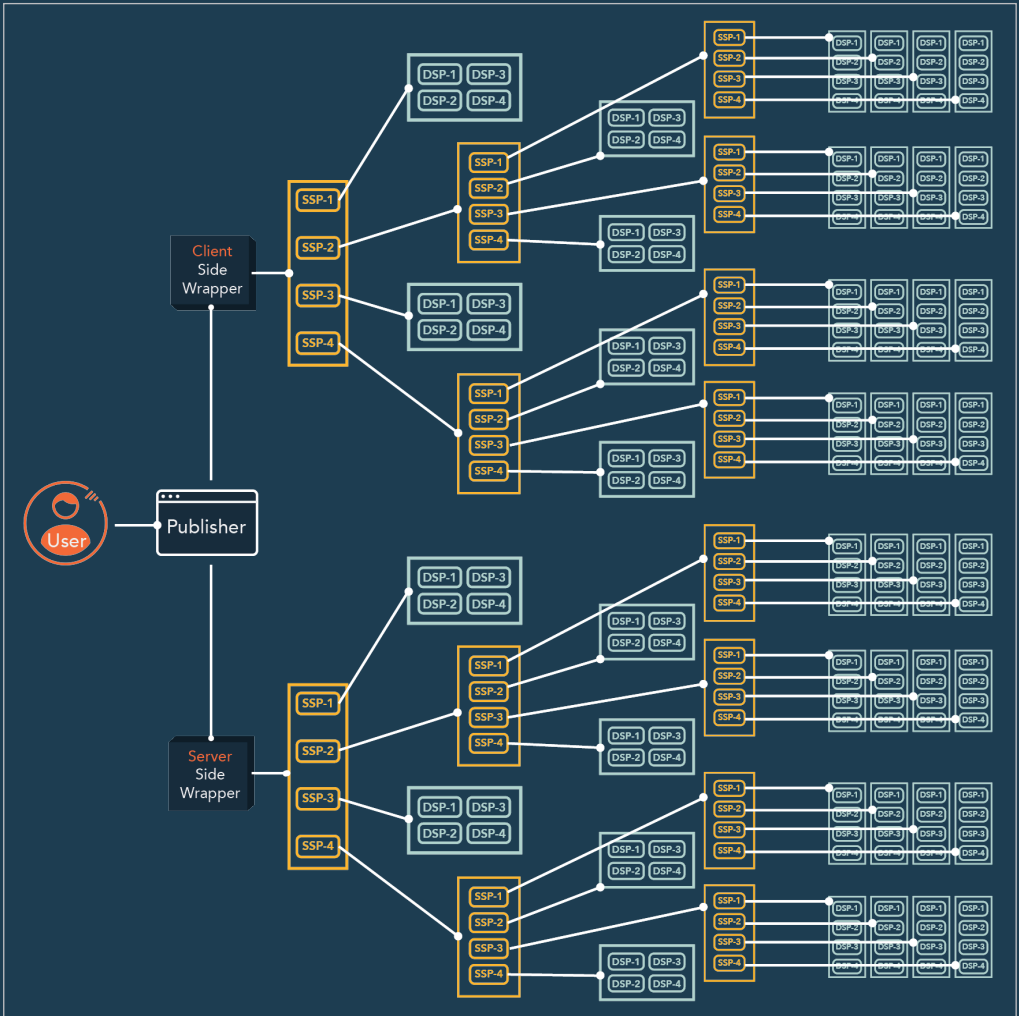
User

Publisher

Client Side Wrapper

Server Side Wrapper

SSP-1
SSP-2
SSP-3
SSP-4

DSP-1 DSP-3
DSP-2 DSP-4

SSP-1
SSP-2
SSP-3
SSP-4

DSP-1 DSP-3
DSP-2 DSP-4

DSP-1 DSP-3
DSP-2 DSP-4

SSP-1
SSP-2
SSP-3
SSP-4

DSP-1 DSP-1 DSP-1 DSP-1
DSP-2 DSP-2 DSP-2 DSP-2
DSP-3 DSP-3 DSP-3 DSP-3
DSP-4 DSP-4 DSP-4 DSP-4

SSP-1
SSP-2
SSP-3
SSP-4

DSP-1 DSP-1 DSP-1 DSP-1
DSP-2 DSP-2 DSP-2 DSP-2
DSP-3 DSP-3 DSP-3 DSP-3
DSP-4 DSP-4 DSP-4 DSP-4